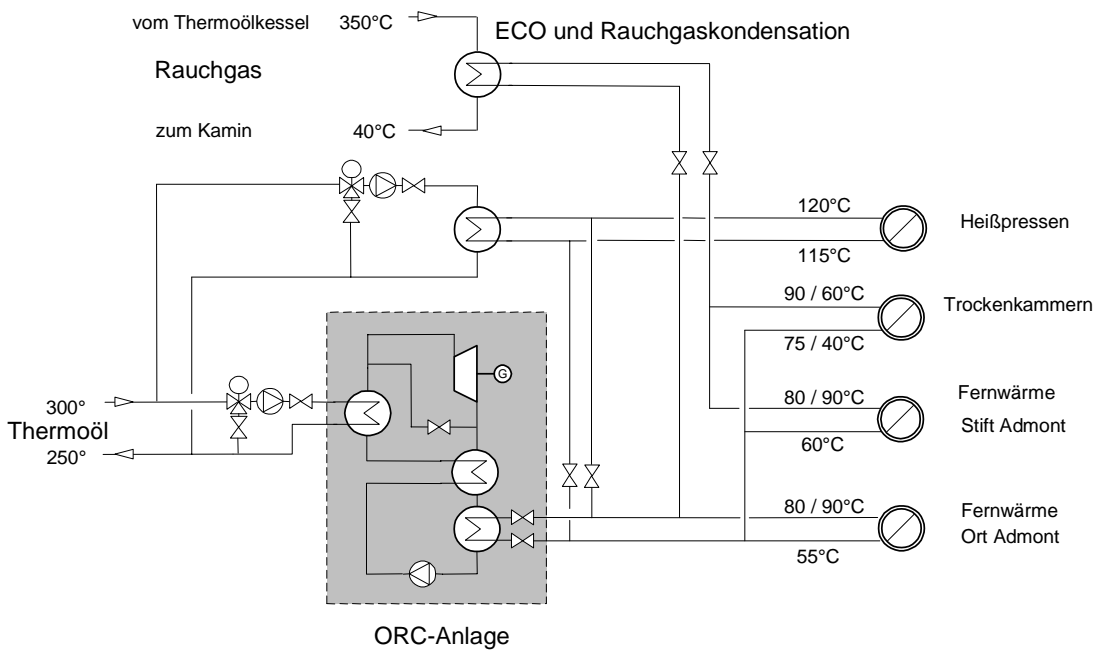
vom Thermoölkessel 350°C

ECO und Rauchgaskondensation

Rauchgas

zum Kamin 40°C

120°C

Heißpressen

115°C

90 / 60°C

Trockenkammern

75 / 40°C

G

300°

Thermoöl

250°

Fernwärme

80 / 90°C

Stift Admont

60°C

80 / 90°C

Fernwärme

Ort Admont

55°C

ORC-Anlage